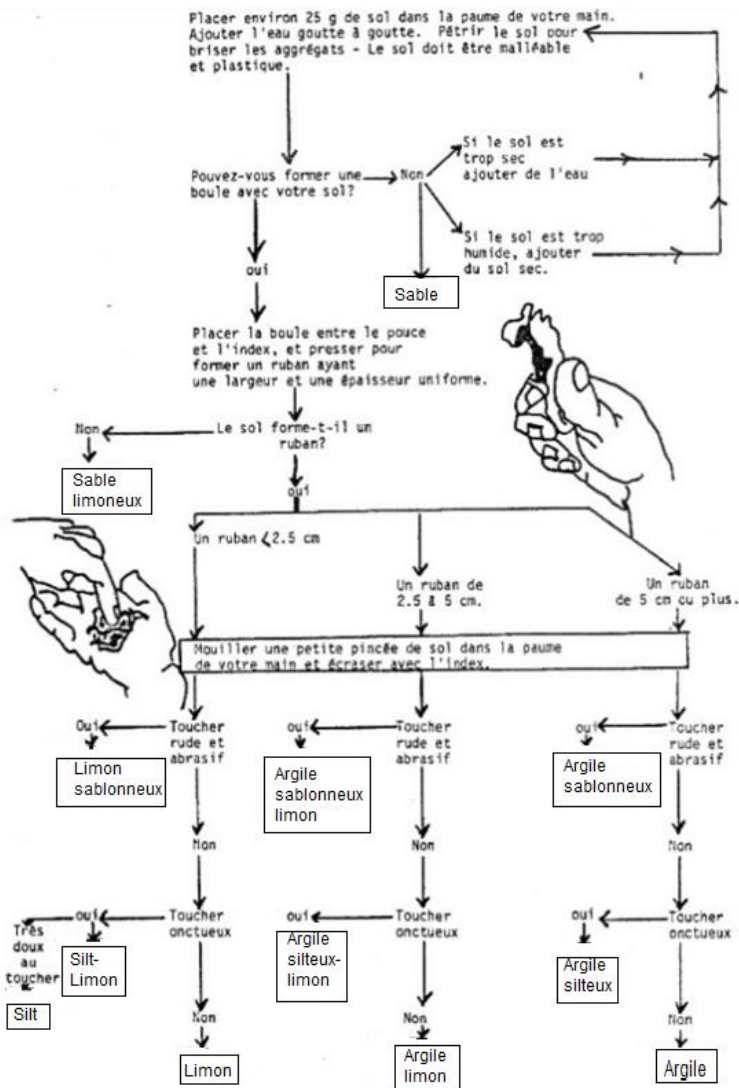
Placer environ 25 g de sol dans la paume de votre main. Ajouter l'eau goutte à goutte. Pétrir le sol pour briser les aggrégats - Le sol doit être malléable et plastique.

Pouvez-vous former une boule avec votre sol?

Non

Si le sol est trop sec ajouter de l'eau

Si le sol est trop humide, ajouter du sol sec.

Sable

oui

Placer la boule entre le pouce et l'index, et presser pour former un ruban ayant une largeur et une épaisseur uniforme.

Le sol forme-t-il un ruban?

Non

Sable limoneux

oui

Un ruban < 2.5 cm

Un ruban de 2.5 à 5 cm.

Un ruban de 5 cm ou plus.

Mouiller une petite pincée de sol dans la paume de votre main et écraser avec l'index.

Toucher rude et abrasif

Oui

Limon sablonneux

Non

Toucher onctueux

oui

Très doux au toucher

Silt

Silt-Limon

Non

Limon

Toucher rude et abrasif

oui

Argile sablonneux limon

Non

Toucher onctueux

oui

Argile silteux-limon

Non

Argile limon

Toucher rude et abrasif

oui

Argile sablonneux

Non

Toucher onctueux

oui

Argile silteux

Non

Argile